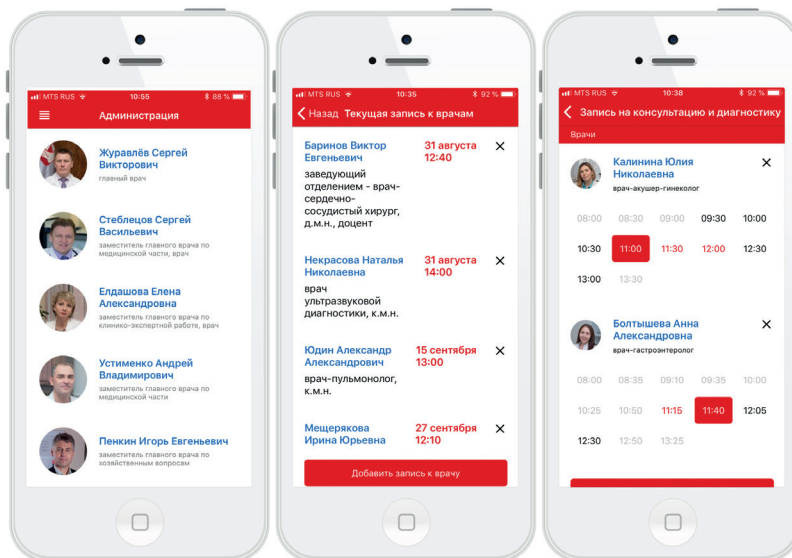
MTS RUS 10:55 88 %

Администрация

Журавлёв Сергей Викторович
главный врач

Стеблецов Сергей Васильевич
заместитель главного врача по медицинской части, врач

Елдашова Елена Александровна
заместитель главного врача по клинико-экспертной работе, врач

Устименко Андрей Владимирович
заместитель главного врача по медицинской части

Пенкин Игорь Евгеньевич
заместитель главного врача по хозяйственным вопросам

MTS RUS 10:35 92 %

Назад Текущая запись к врачам

Баринов Виктор Евгеньевич
31 августа 12:40
заведующий отделением - врач-сердечно-сосудистый хирург, д.м.н., доцент

Некрасова Наталья Николаевна
31 августа 14:00
врач ультразвуковой диагностики, к.м.н.

Юдин Александр Александрович
15 сентября 13:00
врач-пульмонолог, к.м.н.

Мещерякова Ирина Юрьевна
27 сентября 12:10

Добавить запись к врачу

MTS RUS 10:38 92 %

Запись на консультацию и диагностику

Врачи

Калинина Юлия Николаевна
врач-акушер-гинеколог

08:00 08:30 09:00 09:30 10:00
10:30 11:00 11:30 12:00 12:30
13:00 13:30

Болтышева Анна Александровна
врач-гастроэнтеролог

08:00 08:35 09:10 09:35 10:00
10:25 10:50 11:15 11:40 12:05
12:30 12:50 13:25